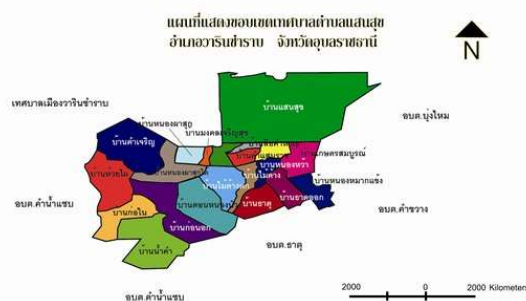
แผนที่แสดงขอบเขตเทศบาลตำบลแสนสุข
อำเภอวารินชำราบ จังหวัดอุบลราชธานี

N

บ้านแสนสุข
เทศบาลเมืองวารินชำราบ
อบต.บุ่งไหม
บ้านหนองผาสุก
บ้านมงคลเจริญสุข
บ้านคำเจริญ
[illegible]
บ้านทุ่งเกษตรสมบูรณ์
บ้านหัวเรือ
บ้านหนองผาสุก
บ้านหนองหว้า
บ้านโนนยาง
บ้านโนนดาวเรือง
บ้านหนองหมากแซ้ง
อบต.คำน้ำแซบ
บ้านธาตุ
บ้านธาตุนอก
อบต.คำขวาง
บ้านกุดโง้ง
บ้านดอนหนองแก้ว
บ้านดอนนอก
บ้านน้ำคำ
อบต.ธาตุ
อบต.คำน้ำแซบ
2000 0 2000 Kilometers